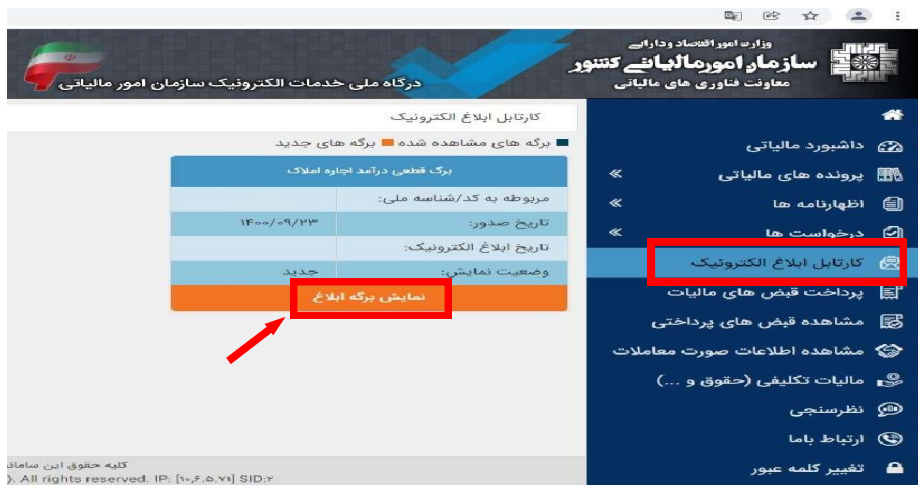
وزارت امور اقتصاد و دارایی
سازمان امور مالیاتی کشور
معاونت فناوری های مالیاتی

درگاه ملی خدمات الکترونیک سازمان امور مالیاتی

داشبورد مالیاتی
پرونده های مالیاتی
اظهارنامه ها
درخواست ها
کارتابل ابلاغ الکترونیک
پرداخت قبض های مالیات
مشاهده قبض های پرداختی
مشاهده اطلاعات صورت معاملات
مالیات تکلیفی (حقوق و ...)
نظرسنجی
ارتباط باما
تغییر کلمه عبور

کارتابل ابلاغ الکترونیک

برگه های مشاهده شده برگه های جدید

| برگ قطعی درآمد اجاره املاک | |
|---|---|
| مربوطه به کد/شناسه ملی: | |
| تاریخ صدور: | ۱۴۰۰/۰۹/۲۳ |
| تاریخ ابلاغ الکترونیک: | |
| وضعیت نمایش: | جدید |

نمایش برگه ابلاغ

کلیه حقوق این سامان
). All rights reserved. IP: [۱۰,۶,۵,۷۱] SID:۲